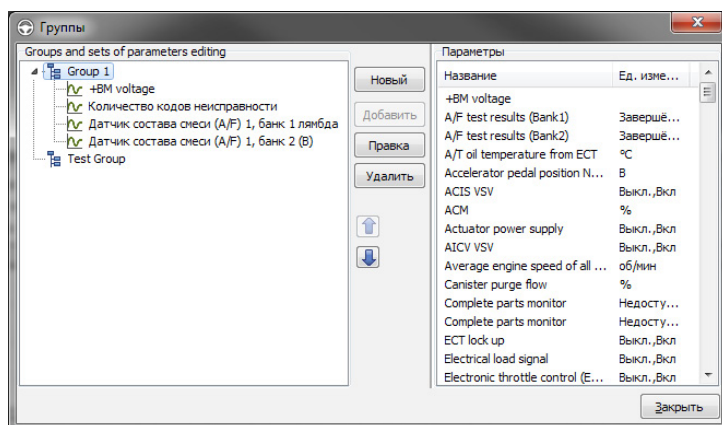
Группы

Groups and sets of parameters editing

Group 1
+BM voltage
Количество кодов неисправности
Датчик состава смеси (A/F) 1, банк 1 лямбда
Датчик состава смеси (A/F) 1, банк 2 (B)
Test Group

Новый
Добавить
Правка
Удалить

Параметры

| Название | Ед. изме... |
|---|---|
| +BM voltage | |
| A/F test results (Bank1) | Завершё... |
| A/F test results (Bank2) | Завершё... |
| A/T oil temperature from ECT | °C |
| Accelerator pedal position N... | В |
| ACIS VSV | Выкл.,Вкл |
| ACM | % |
| Actuator power supply | Выкл.,Вкл |
| AICV VSV | Выкл.,Вкл |
| Average engine speed of all ... | об/мин |
| Canister purge flow | % |
| Complete parts monitor | Недосту... |
| Complete parts monitor | Недосту... |
| ECT lock up | Выкл.,Вкл |
| Electrical load signal | Выкл.,Вкл |
| Electronic throttle control (E... | Выкл.,Вкл |

Закрыть